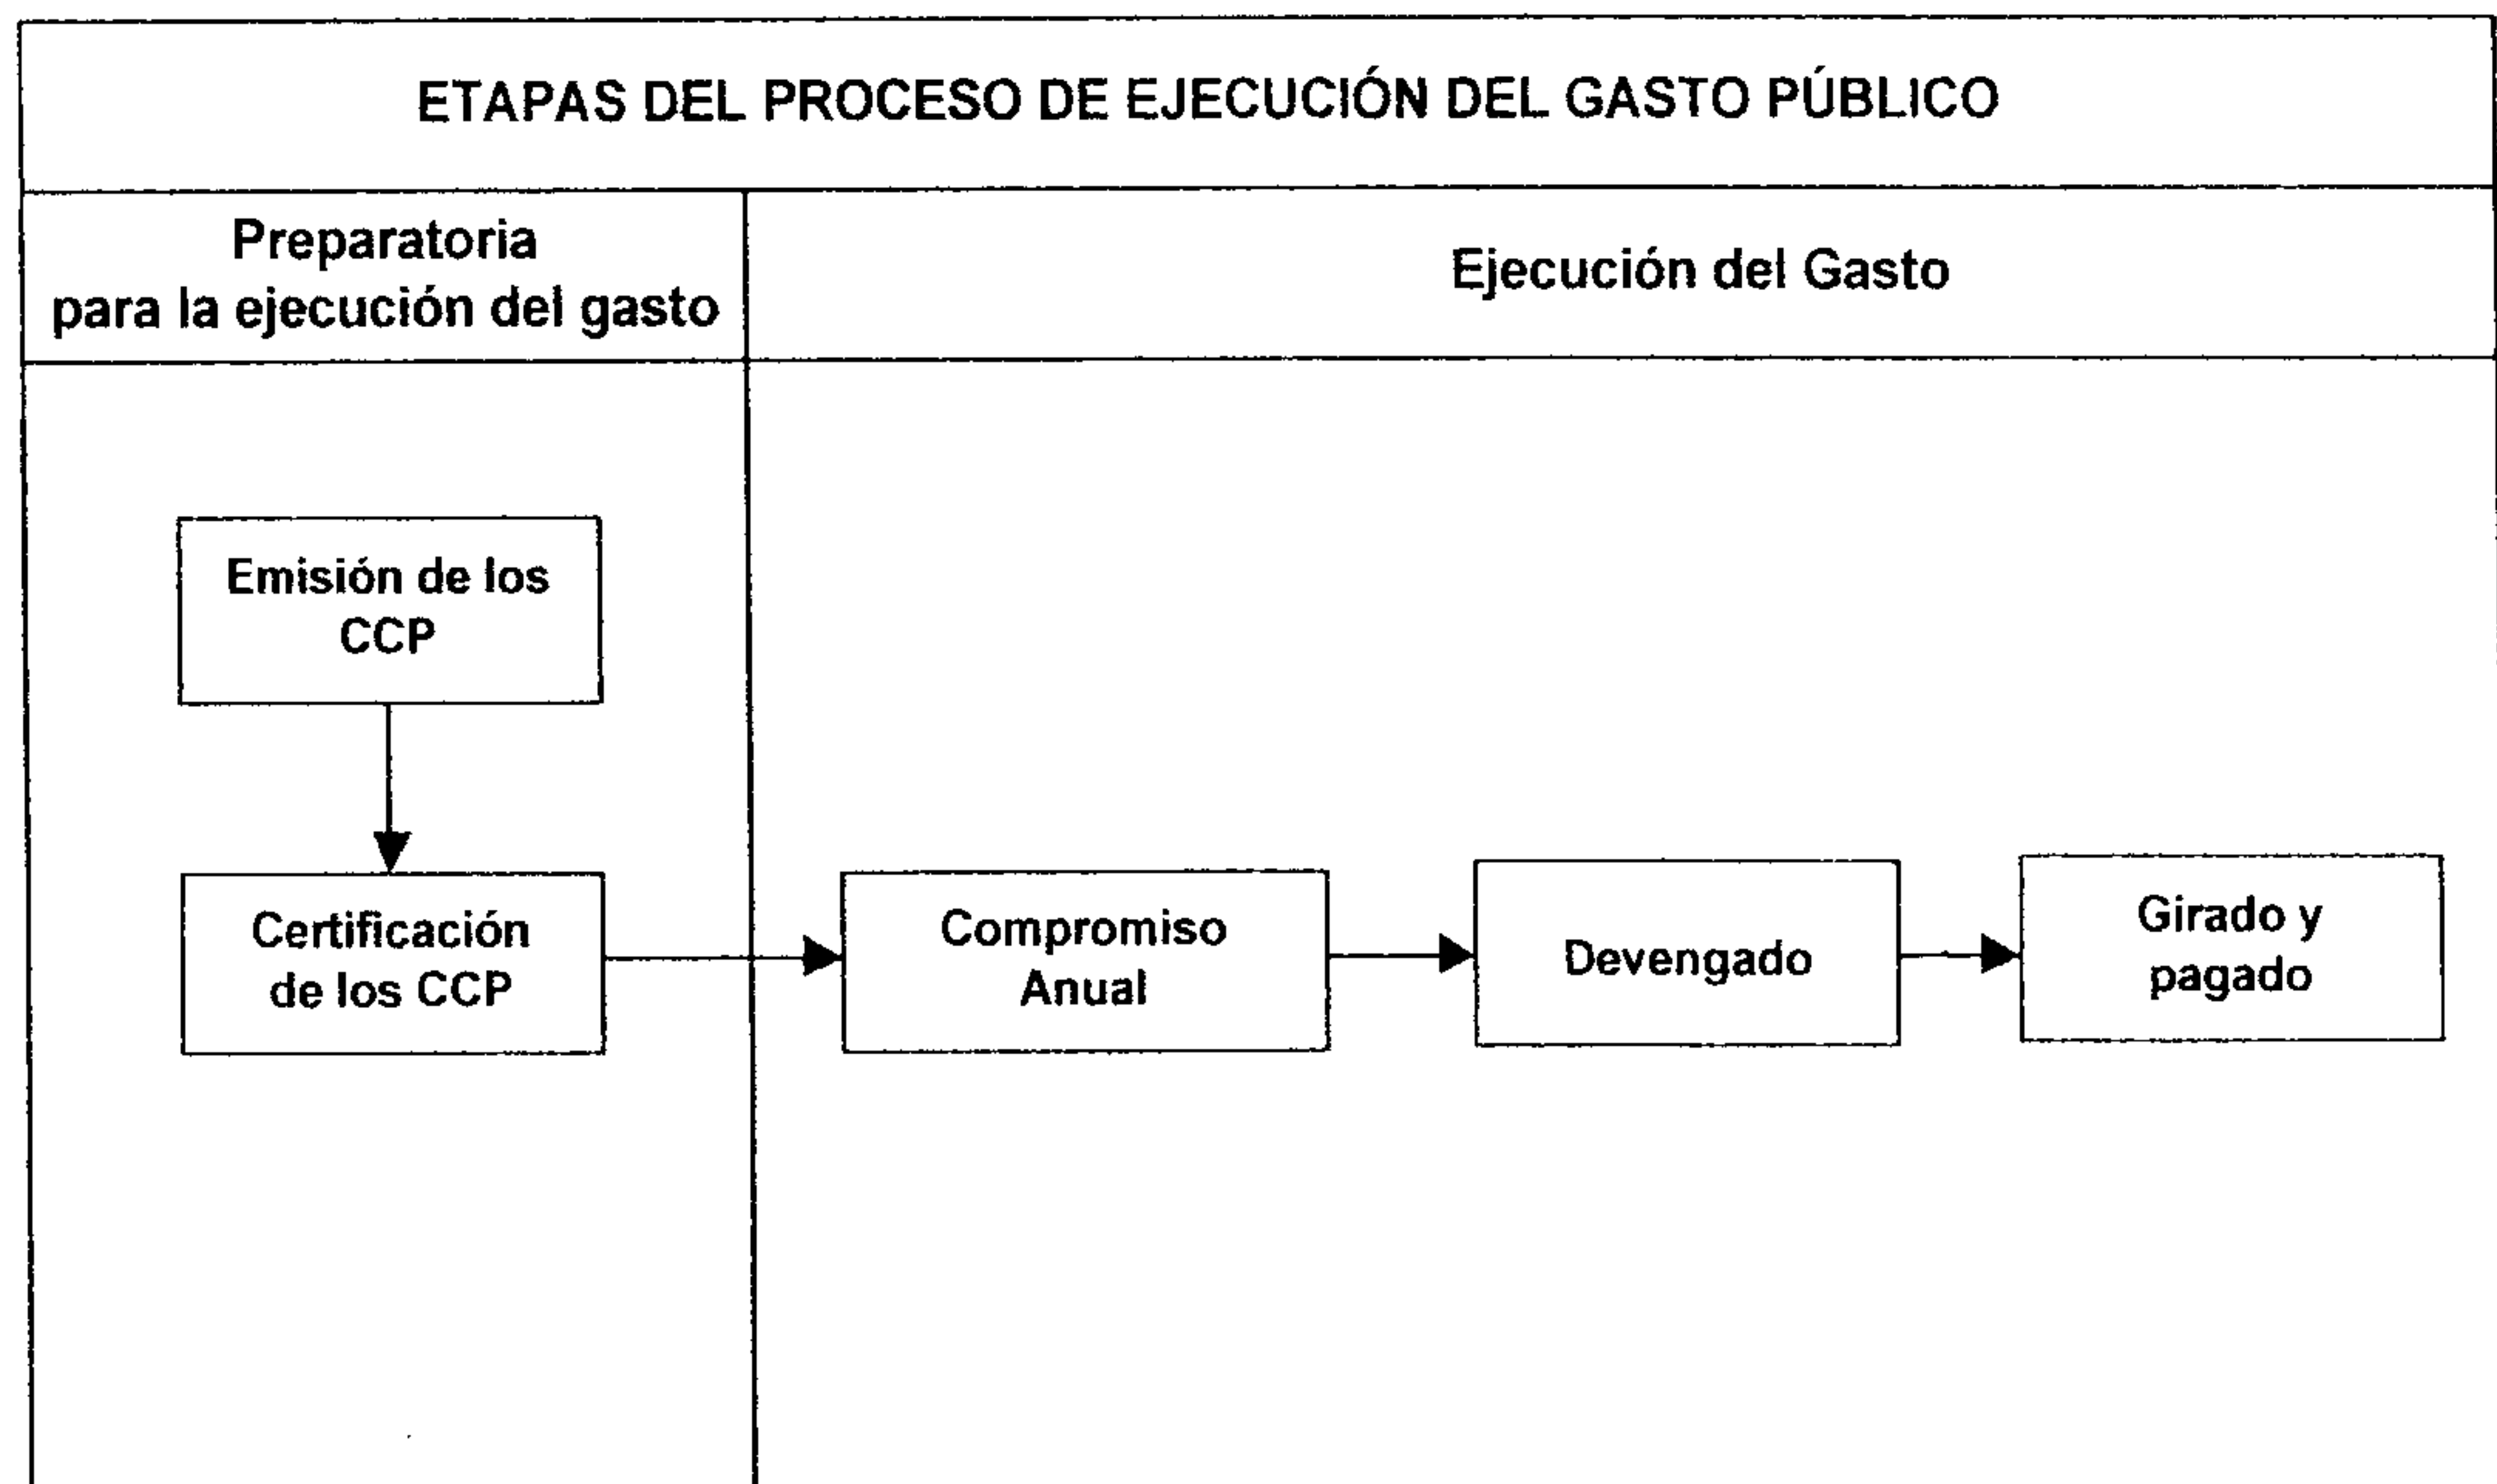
ETAPAS DEL PROCESO DE EJECUCIÓN DEL GASTO PÚBLICO

Preparatoria para la ejecución del gasto

Ejecución del Gasto

Emisión de los CCP

Certificación de los CCP

Compromiso Anual

Devengado

Girado y pagado